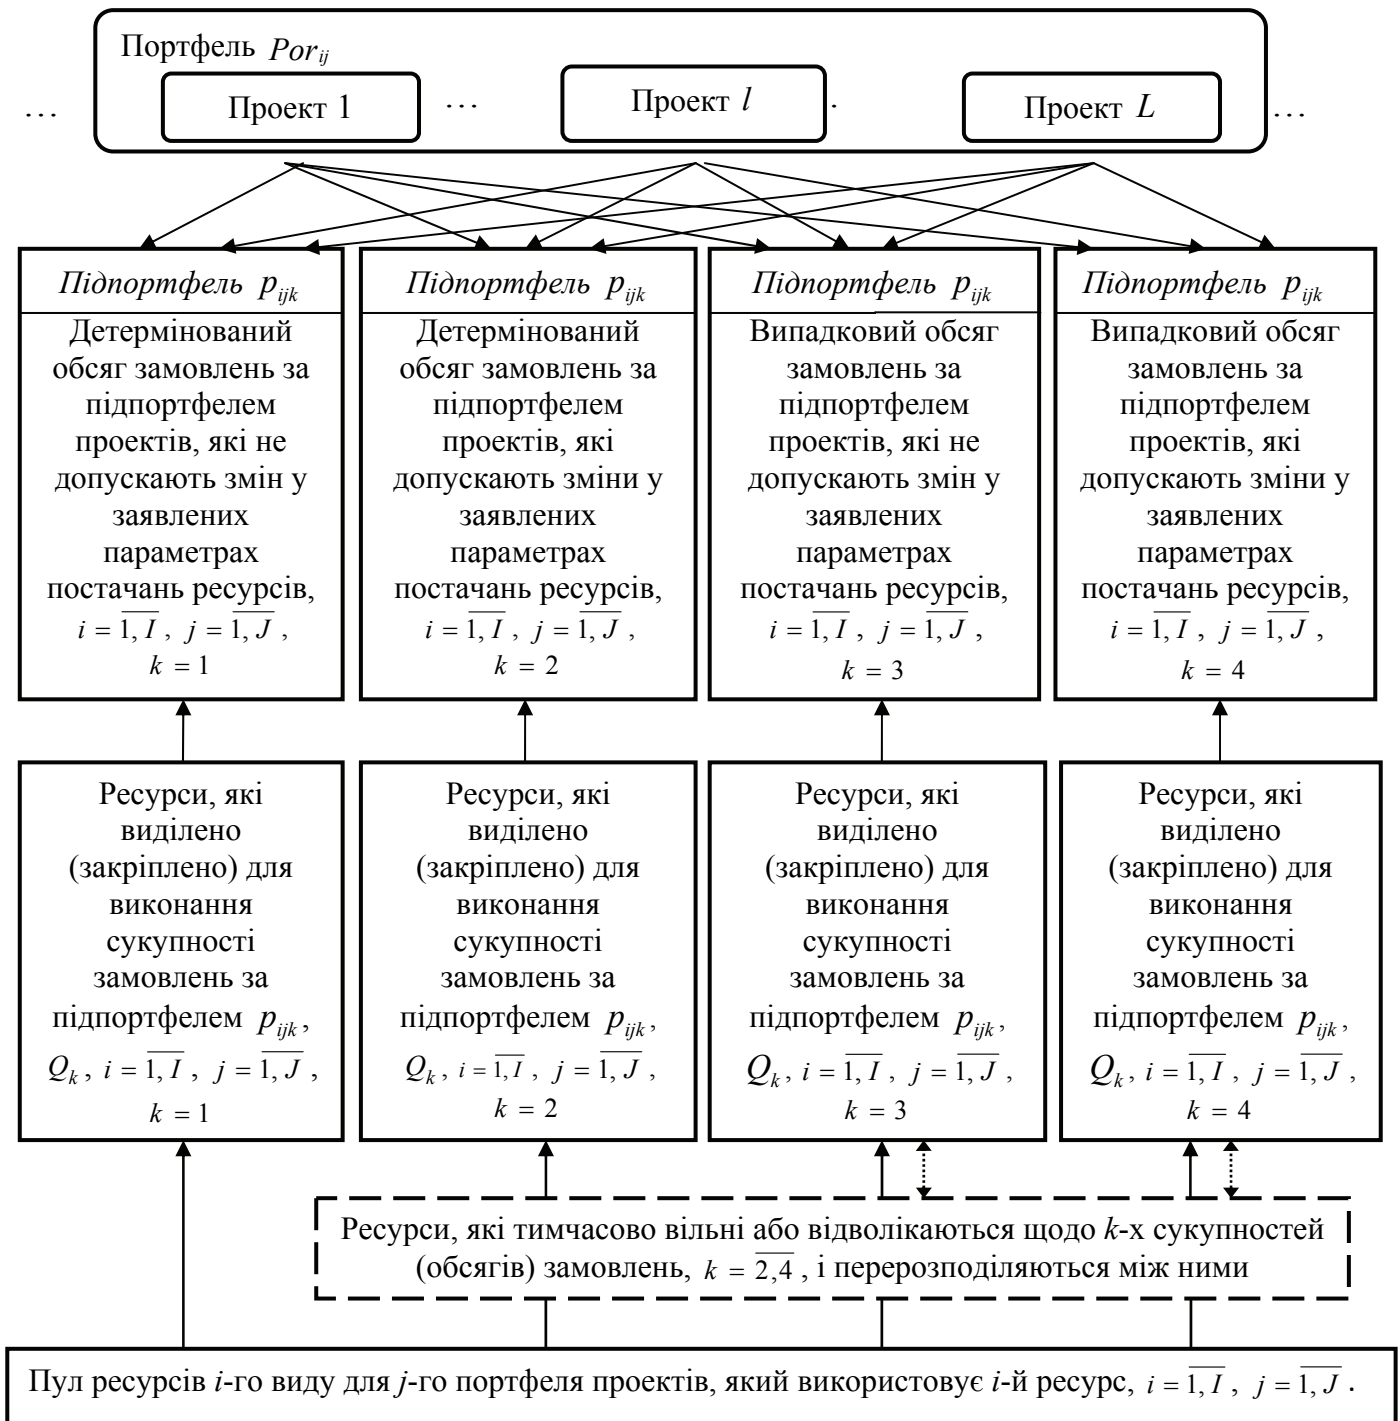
Портфель $Por_{ij}$

… Проект 1 … Проект $l$ . Проект $L$ …

*Підпортфель* $p_{ijk}$
Детермінований обсяг замовлень за підпортфелем проектів, які не допускають змін у заявлених параметрах постачань ресурсів, $i=\overline{1,I}$, $j=\overline{1,J}$, $k=1$

*Підпортфель* $p_{ijk}$
Детермінований обсяг замовлень за підпортфелем проектів, які допускають зміни у заявлених параметрах постачань ресурсів, $i=\overline{1,I}$, $j=\overline{1,J}$, $k=2$

*Підпортфель* $p_{ijk}$
Випадковий обсяг замовлень за підпортфелем проектів, які не допускають змін у заявлених параметрах постачань ресурсів, $i=\overline{1,I}$, $j=\overline{1,J}$, $k=3$

*Підпортфель* $p_{ijk}$
Випадковий обсяг замовлень за підпортфелем проектів, які допускають зміни у заявлених параметрах постачань ресурсів, $i=\overline{1,I}$, $j=\overline{1,J}$, $k=4$

Ресурси, які виділено (закріплено) для виконання сукупності замовлень за підпортфелем $p_{ijk}$, $Q_k$, $i=\overline{1,I}$, $j=\overline{1,J}$, $k=1$

Ресурси, які виділено (закріплено) для виконання сукупності замовлень за підпортфелем $p_{ijk}$, $Q_k$, $i=\overline{1,I}$, $j=\overline{1,J}$, $k=2$

Ресурси, які виділено (закріплено) для виконання сукупності замовлень за підпортфелем $p_{ijk}$, $Q_k$, $i=\overline{1,I}$, $j=\overline{1,J}$, $k=3$

Ресурси, які виділено (закріплено) для виконання сукупності замовлень за підпортфелем $p_{ijk}$, $Q_k$, $i=\overline{1,I}$, $j=\overline{1,J}$, $k=4$

Ресурси, які тимчасово вільні або відволікаються щодо *k*-х сукупностей (обсягів) замовлень, $k=\overline{2,4}$, і перерозподіляються між ними

Пул ресурсів *і*-го виду для *j*-го портфеля проектів, який використовує *і*-й ресурс, $i=\overline{1,I}$, $j=\overline{1,J}$.